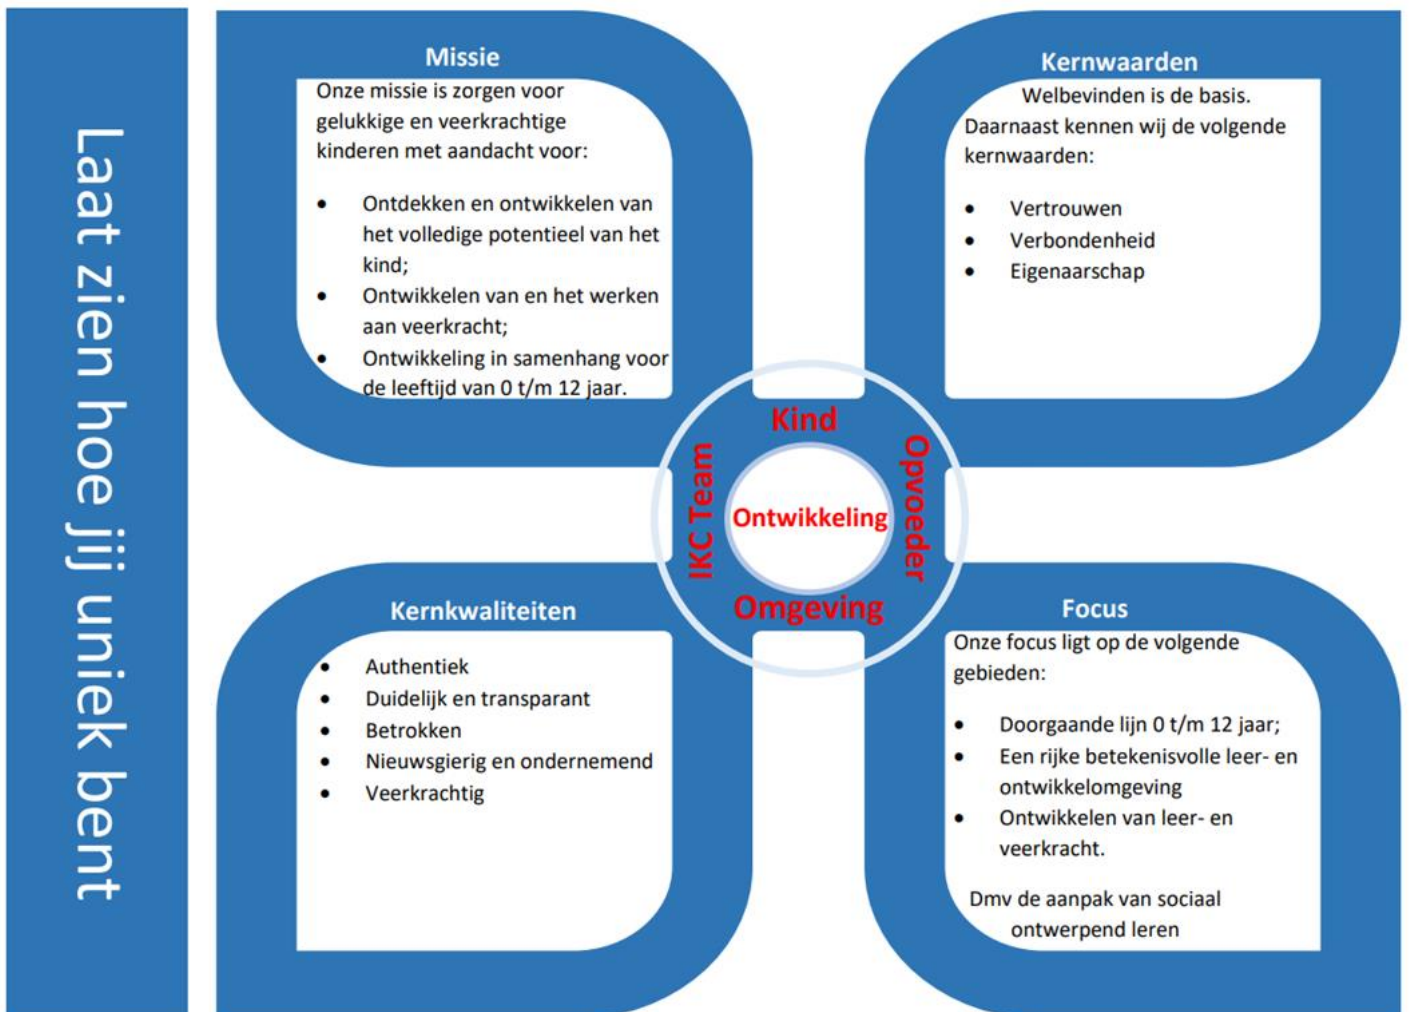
Laat zien hoe jij uniek bent

Missie
Onze missie is zorgen voor gelukkige en veerkrachtige kinderen met aandacht voor:

- Ontdekken en ontwikkelen van het volledige potentieel van het kind;
- Ontwikkelen van en het werken aan veerkracht;
- Ontwikkeling in samenhang voor de leeftijd van 0 t/m 12 jaar.

Kernwaarden
Welbevinden is de basis.
Daarnaast kennen wij de volgende kernwaarden:

- Vertrouwen
- Verbondenheid
- Eigenaarschap

Kind
IKC Team
Ontwikkeling
Opvoeder
Omgeving

Kernkwaliteiten
- Authentiek
- Duidelijk en transparant
- Betrokken
- Nieuwsgierig en ondernemend
- Veerkrachtig

Focus
Onze focus ligt op de volgende gebieden:

- Doorgaande lijn 0 t/m 12 jaar;
- Een rijke betekenisvolle leer- en ontwikkelomgeving
- Ontwikkelen van leer- en veerkracht.

Dmv de aanpak van sociaal ontwerpend leren